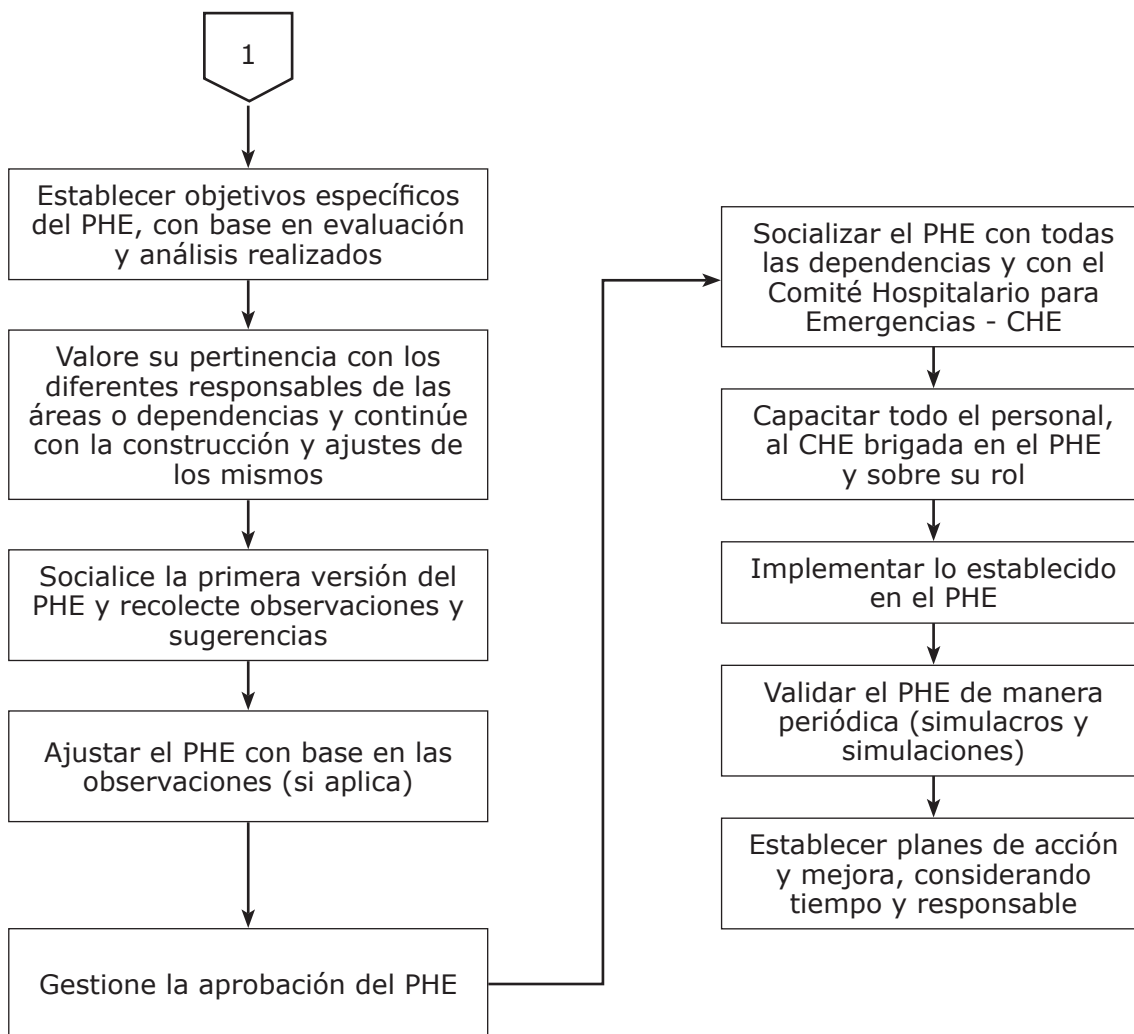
1

Establecer objetivos específicos del PHE, con base en evaluación y análisis realizados

Valore su pertinencia con los diferentes responsables de las áreas o dependencias y continúe con la construcción y ajustes de los mismos

Socialice la primera versión del PHE y recolecte observaciones y sugerencias

Ajustar el PHE con base en las observaciones (si aplica)

Gestione la aprobación del PHE

Socializar el PHE con todas las dependencias y con el Comité Hospitalario para Emergencias - CHE

Capacitar todo el personal, al CHE brigada en el PHE y sobre su rol

Implementar lo establecido en el PHE

Validar el PHE de manera periódica (simulacros y simulaciones)

Establecer planes de acción y mejora, considerando tiempo y responsable